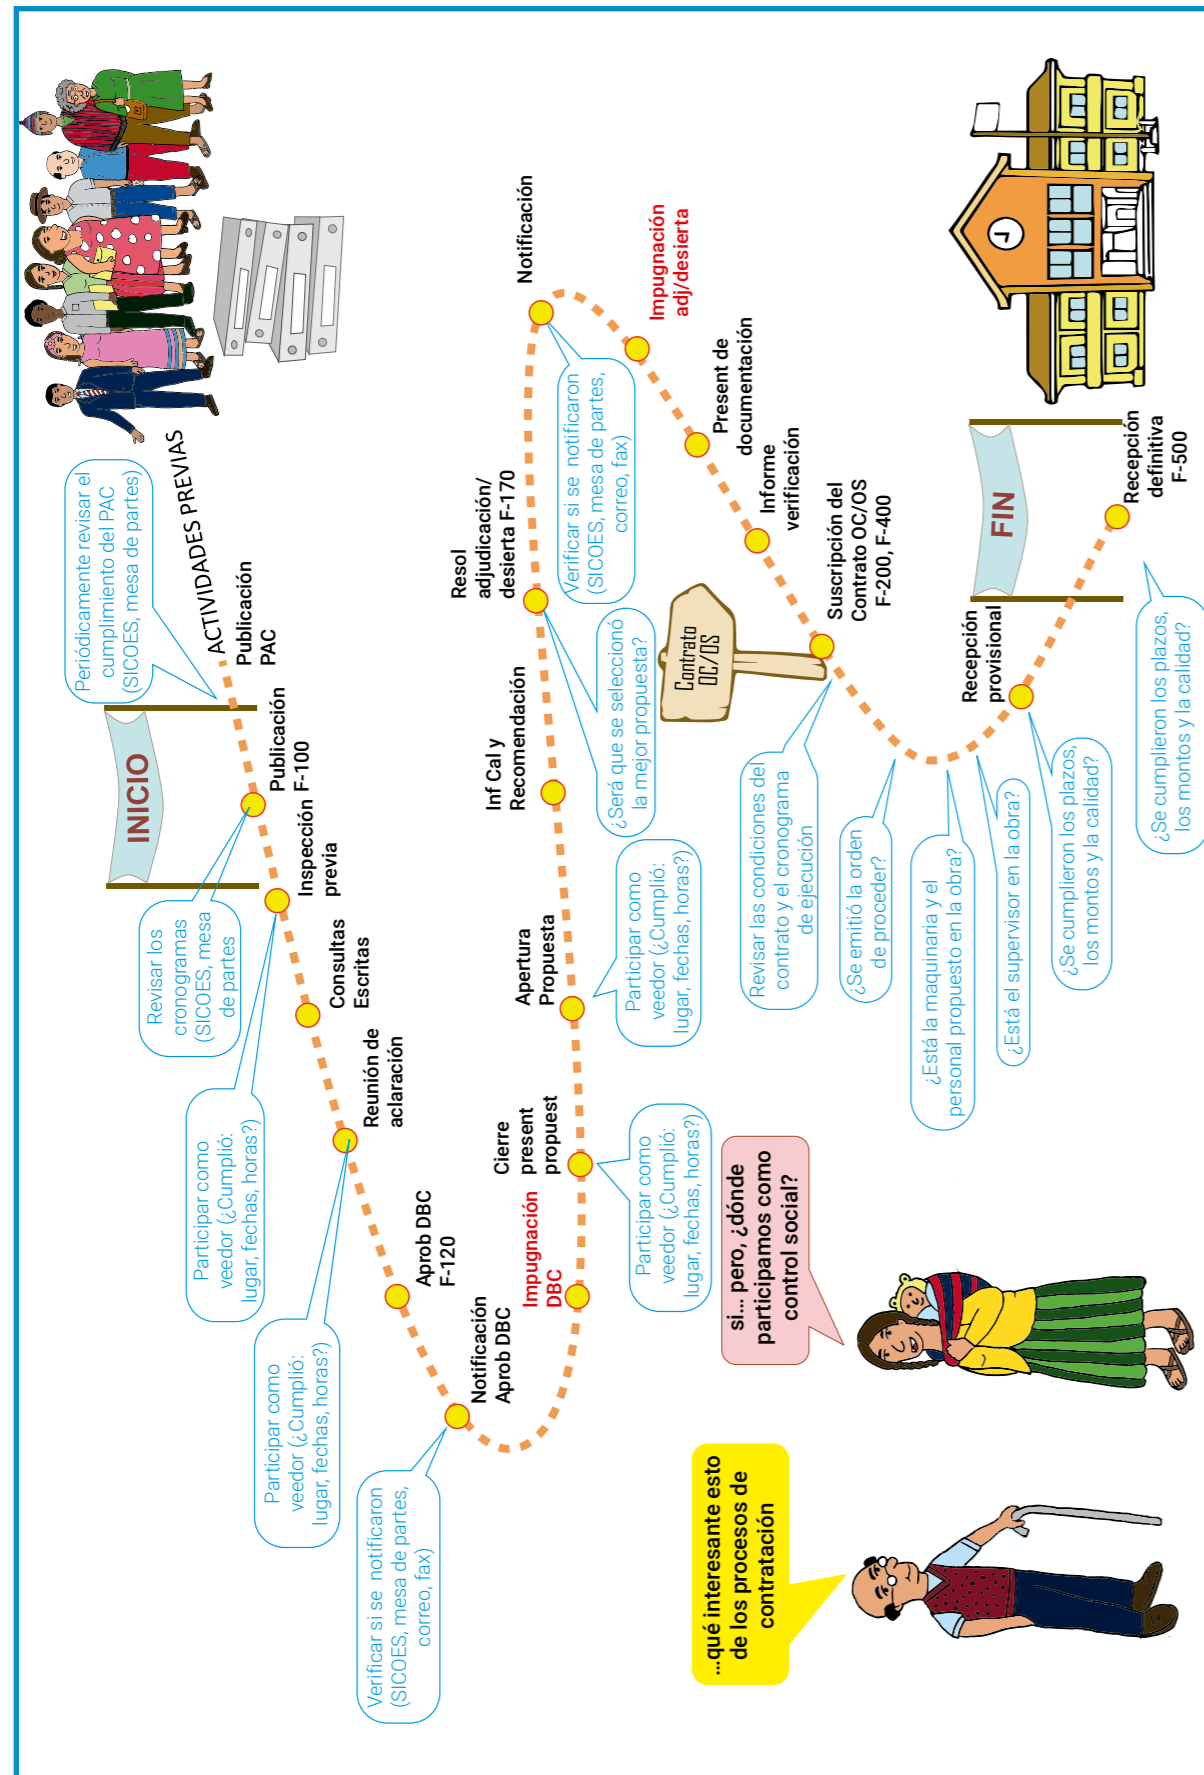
ACTIVIDADES PREVIAS

Periódicamente revisar el cumplimiento del PAC (SICOES, mesa de partes)

Publicación PAC

INICIO

Publicación F-100

Revisar los cronogramas (SICOES, mesa de partes

Inspección previa

Participar como veedor (¿Cumplió: lugar, fechas, horas?)

Consultas Escritas

Reunión de aclaración

Participar como veedor (¿Cumplió: lugar, fechas, horas?)

Aprob DBC F-120

Notificación Aprob DBC

Verificar si se notificaron (SICOES, mesa de partes, correo, fax)

Impugnación DBC

Cierre present propuest

Participar como veedor (¿Cumplió: lugar, fechas, horas?)

Apertura Propuesta

Participar como veedor (¿Cumplió: lugar, fechas, horas?)

Inf Cal y Recomendación

¿Será que se seleccionó la mejor propuesta?

Resol adjudicación/ desierta F-170

Verificar si se notificaron (SICOES, mesa de partes, correo, fax)

Notificación

Impugnación adj/desierta

Present de documentación

Informe verificación

Contrato OC/OS

Suscripción del Contrato OC/OS F-200, F-400

Revisar las condiciones del contrato y el cronograma de ejecución

¿Se emitió la orden de proceder?

¿Está la maquinaria y el personal propuesto en la obra?

¿Está el supervisor en la obra?

Recepción provisional

¿Se cumplieron los plazos, los montos y la calidad?

FIN

Recepción definitiva F-500

¿Se cumplieron los plazos, los montos y la calidad?

si... pero, ¿dónde participamos como control social?

...qué interesante esto de los procesos de contratación